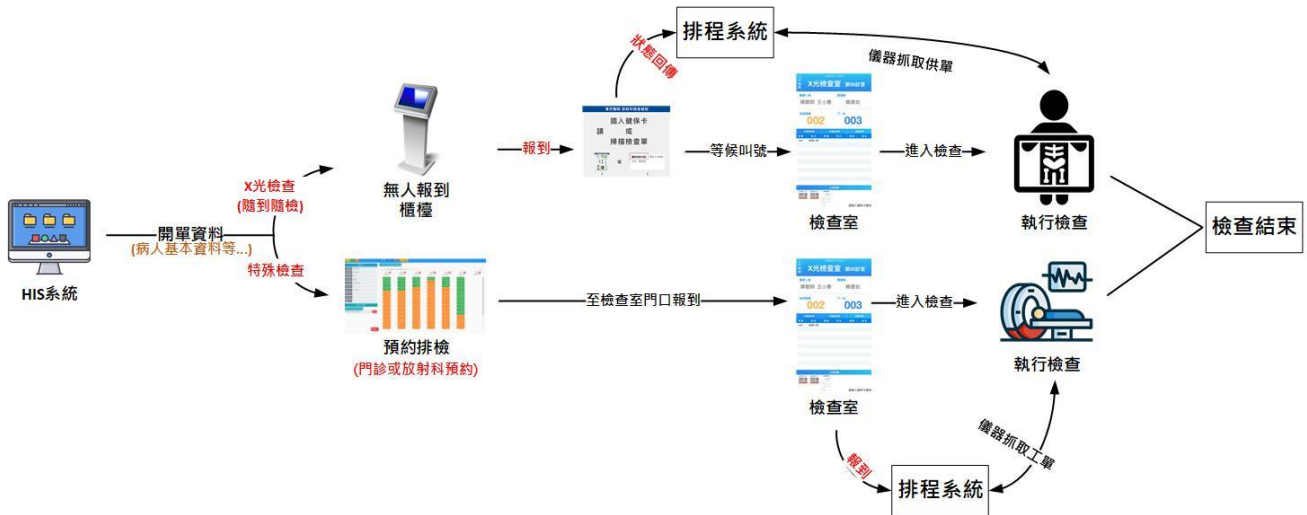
HIS系統

開單資料
(病人基本資料等...)

X光檢查
(隨到隨檢)

特殊檢查

無人報到
櫃檯

報到

插入健保卡
請 或
掃描檢查單

狀態回傳

排程系統

儀器抓取供單

等候叫號

X光檢查室

002
003

檢查室

進入檢查

執行檢查

檢查結束

預約排檢
(門診或放射科預約)

至檢查室門口報到

X光檢查室

003

進入檢查

檢查室

執行檢查

報到

儀器抓取工單

排程系統